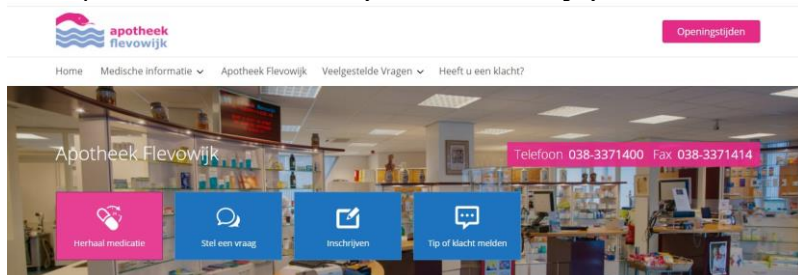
apotheek flevowijk

Openingstijden

Home Medische informatie Apotheek Flevowijk Veelgestelde Vragen Heeft u een klacht?

Apotheek Flevowijk

Telefoon 038-3371400 Fax 038-3371414

Herhaal medicatie

Stel een vraag

Inschrijven

Tip of klacht melden